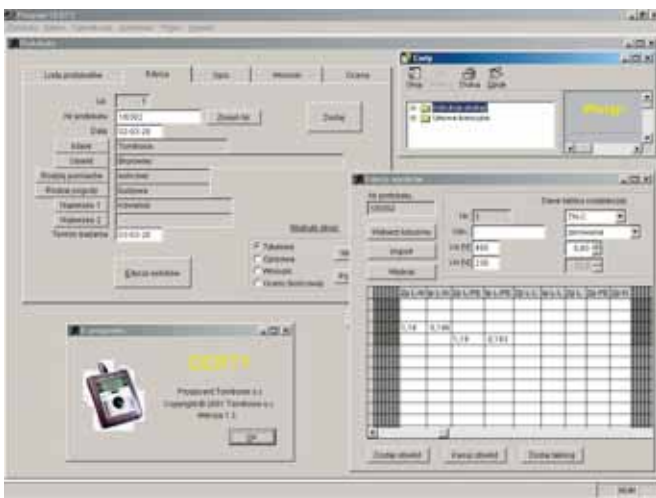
Lista protokołów | Edycja | Opis | Wnioski | Ocena

Lp. 1
Nr protokołu 1/8/2002
Data 02-03-28
Zleceniodawca
Adres
Obiekt
Rodzaj pomiarów
Rodzaj pogody
Wykonawca 1
Wykonawca 2
Termin badania 02-03-28

Dodaj

Edycja wyników

Tabelaryczna
Opisowa
Wnioski
Ocena końcowa

Dodaj obwód | Kasuj obwód | Dodaj tabelkę

Nr protokołu 1/8/2002
Wybierz końcówkę
Import
Wydruk
Un [V] 400
Uo [V] 230
TN-C
0,80

1,18 | 0,196
1,18 | 0,183

OK